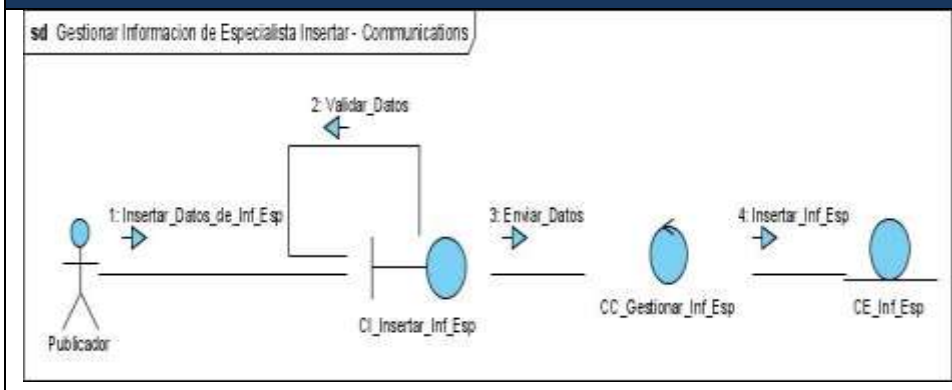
sd Gestionar Informacion de Especialista Insertar - Communications

2: Validar_Datos

1: Insertar_Datos_de_Inf_Esp

3: Enviar_Datos

4: Insertar_Inf_Esp

Publicador

CI_Insertar_Inf_Esp

CC_Gestionar_Inf_Esp

CE_Inf_Esp